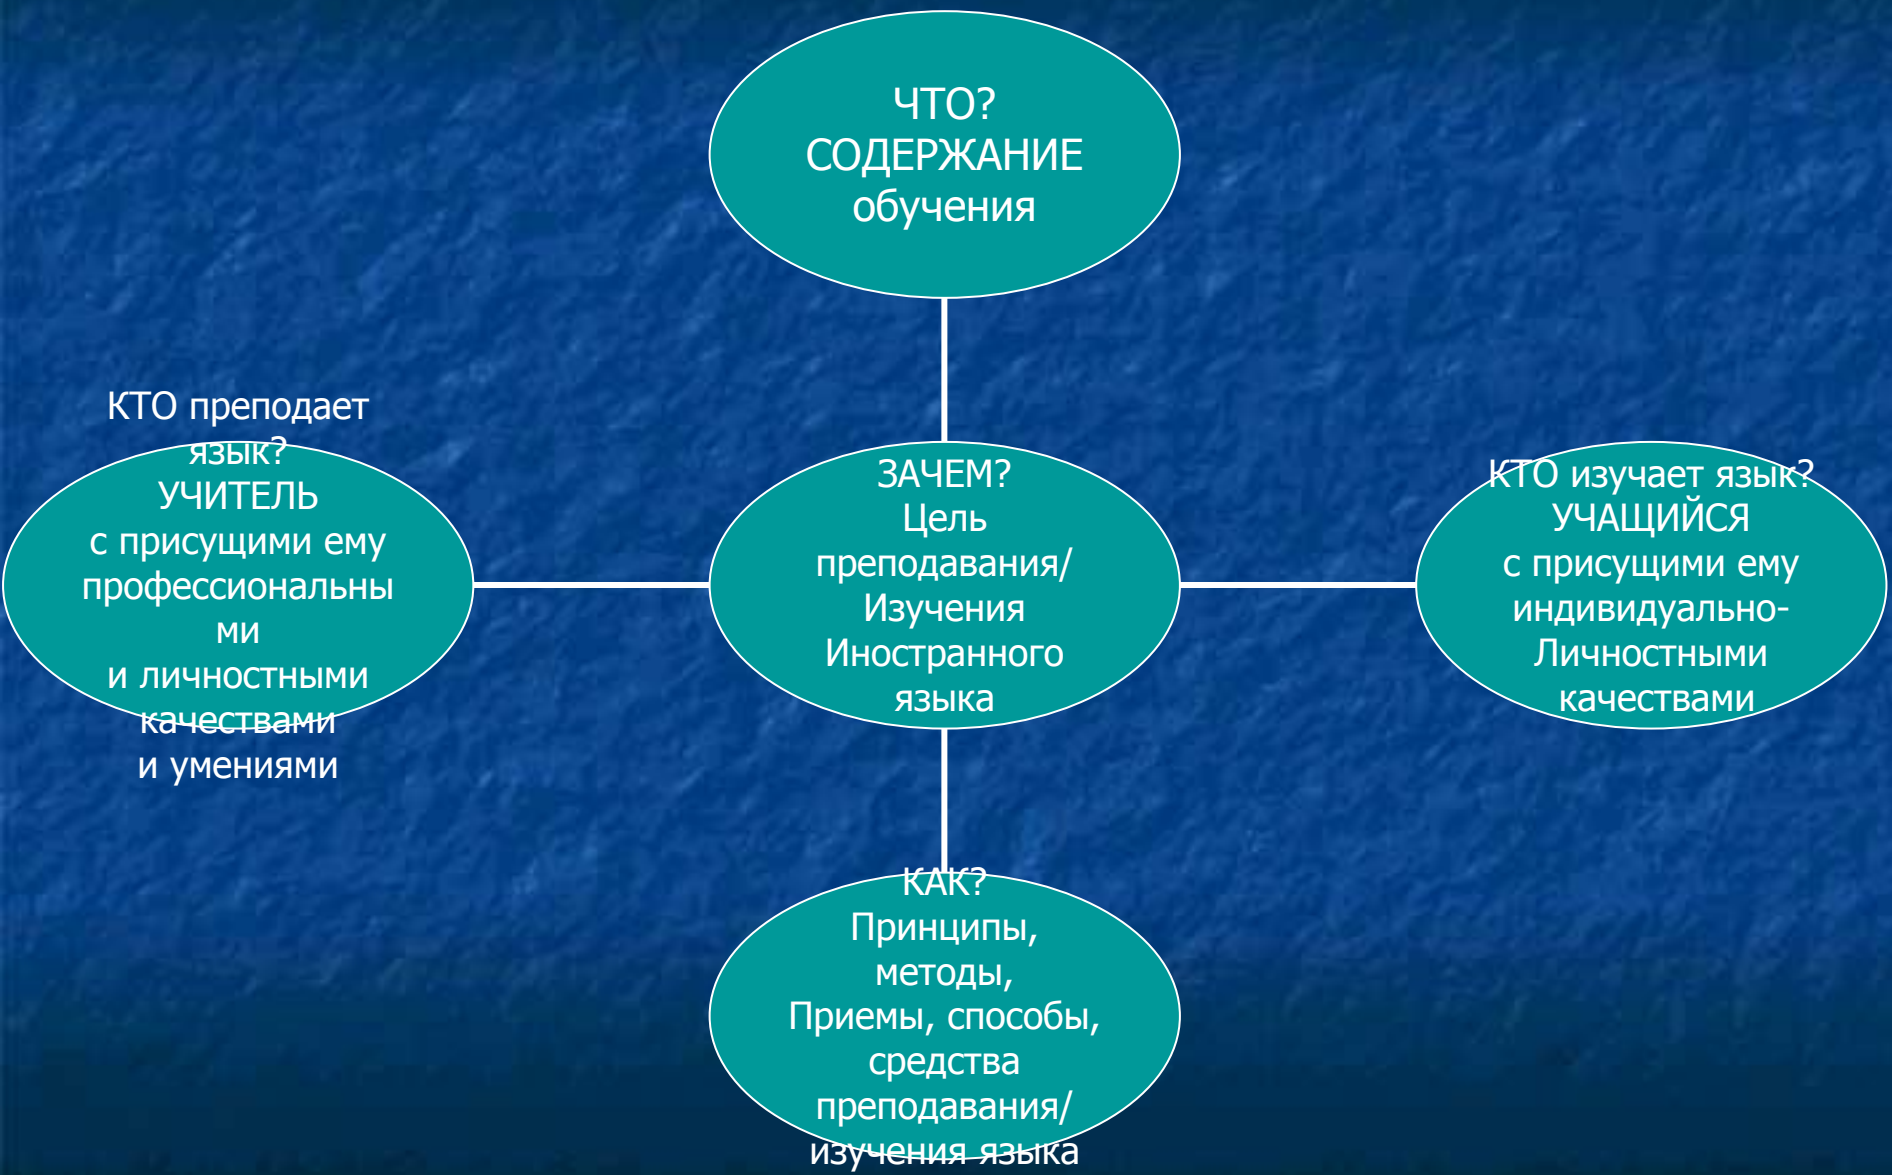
ЧТО?
СОДЕРЖАНИЕ
обучения

КТО преподает язык?
УЧИТЕЛЬ
с присущими ему профессиональными
и личностными качествами
и умениями

ЗАЧЕМ?
Цель преподавания/
Изучения
Иностранного языка

КТО изучает язык?
УЧАЩИЙСЯ
с присущими ему индивидуально-
Личностными качествами

КАК?
Принципы,
методы,
Приемы, способы,
средства преподавания/
изучения языка